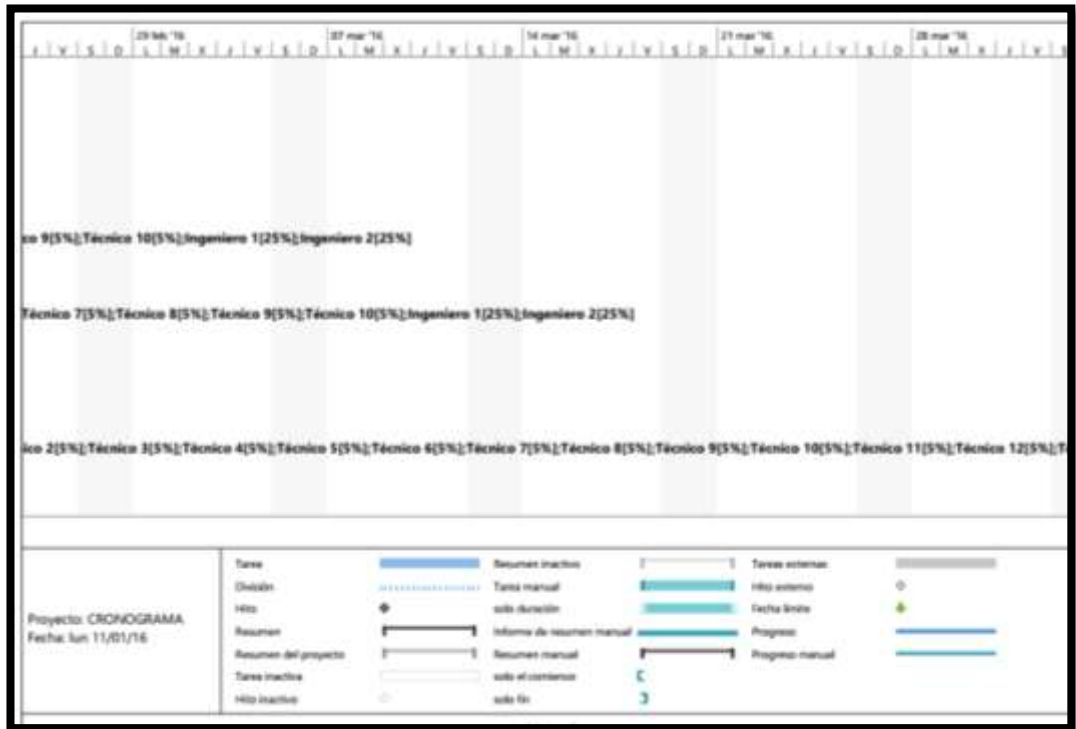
| 29 feb '16 | 07 mar '16 | 14 mar '16 | 21 mar '16 | 28 mar '16 |

J V S D L M X J V S D L M X J V S D L M X J V S D L M X J V S D L M X J V S

co 9[5%];Técnico 10[5%];Ingeniero 1[25%];Ingeniero 2[25%]

Técnico 7[5%];Técnico 8[5%];Técnico 9[5%];Técnico 10[5%];Ingeniero 1[25%];Ingeniero 2[25%]

ico 2[5%];Técnico 3[5%];Técnico 4[5%];Técnico 5[5%];Técnico 6[5%];Técnico 7[5%];Técnico 8[5%];Técnico 9[5%];Técnico 10[5%];Técnico 11[5%];Técnico 12[5%];T

Proyecto: CRONOGRAMA
Fecha: lun 11/01/16

Tarea
División
Hito
Resumen
Resumen del proyecto
Tarea inactiva
Hito inactivo

Resumen inactivo
Tarea manual
solo duración
Informe de resumen manual
Resumen manual
solo el comienzo
solo fin

Tareas externas
Hito externo
Fecha límite
Progreso
Progreso manual